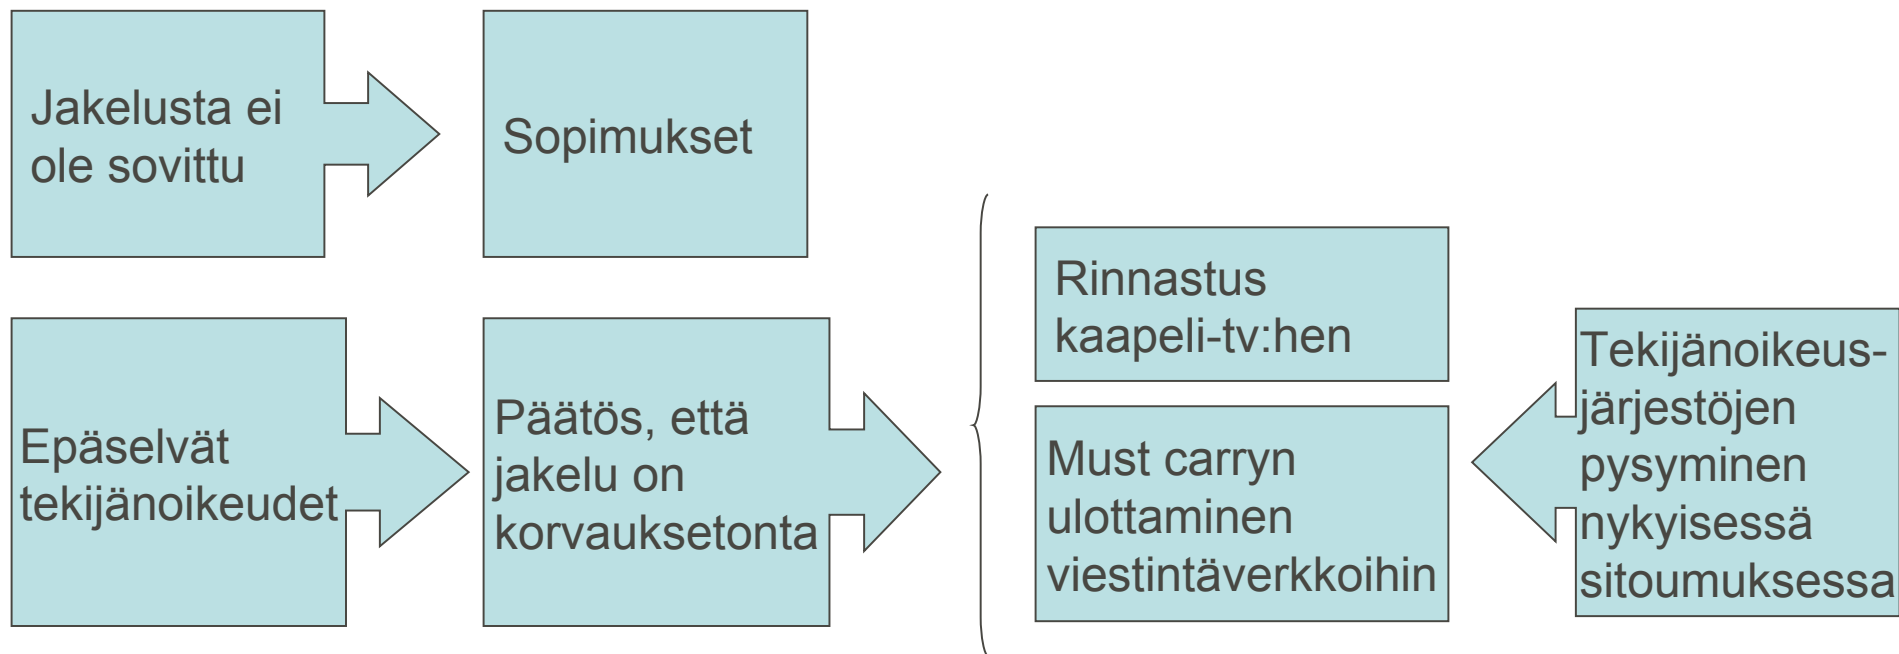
Jakelusta ei ole sovittu

Sopimukset

Epäselvät tekijänoikeudet

Päätös, että jakelu on korvauksetonta

Rinnastus kaapeli-tv:hen

Must carryn ulottaminen viestintäverkkoihin

Tekijänoikeus-järjestöjen pysyminen nykyisessä sitoumuksessa